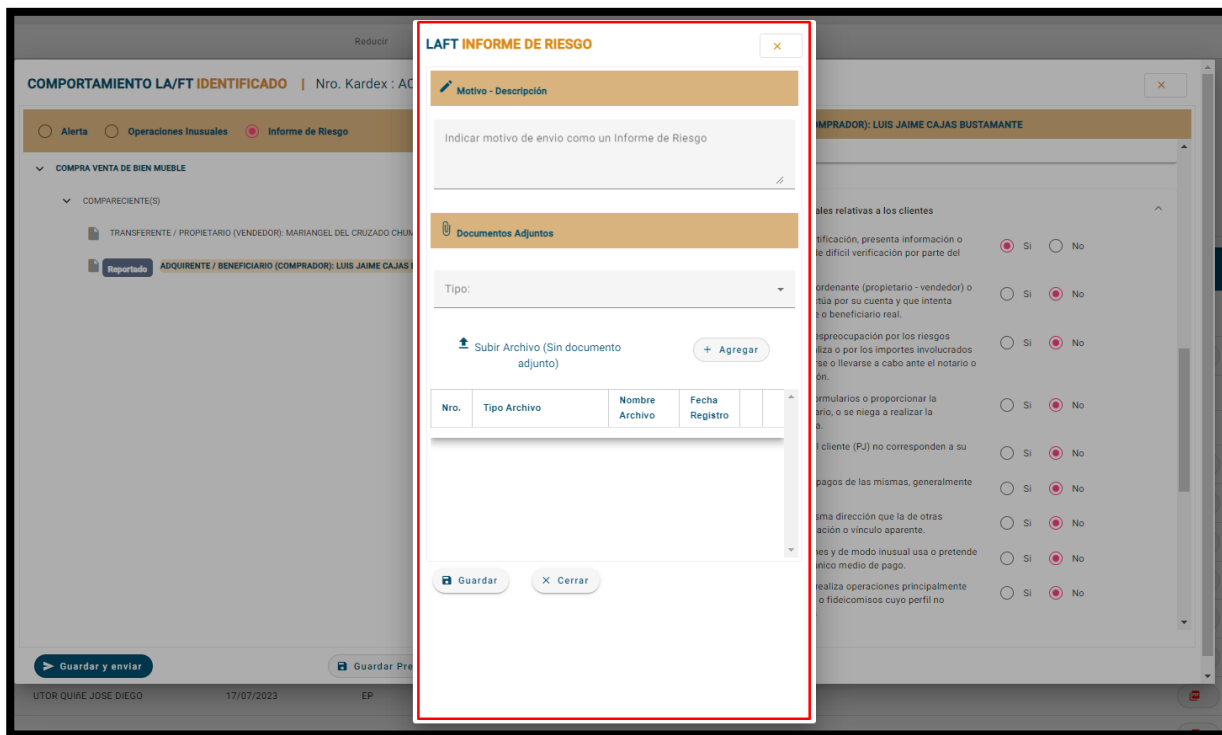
Reducir

COMPORTAMIENTO LA/FT IDENTIFICADO | Nro. Kardex : AC

Alerta  Operaciones Inusuales  Informe de Riesgo

COMPRA VENTA DE BIEN MUEBLE

COMPARECIENTE(S)

TRANSFERENTE / PROPIETARIO (VENDEDOR): MARIANGEL DEL CRUZADO CHUM

Reportado ADQUIRENTE / BENEFICIARIO (COMPRADOR): LUIS JAIME CAJAS

LAFT INFORME DE RIESGO ×

Motivo - Descripción

Indicar motivo de envio como un Informe de Riesgo

Documentos Adjuntos

Tipo:

Subir Archivo (Sin documento adjunto)

+ Agregar

| Nro. | Tipo Archivo | Nombre Archivo | Fecha Registro | |
|---|---|---|---|---|

Guardar  × Cerrar

×

MPRADOR): LUIS JAIME CAJAS BUSTAMANTE

ales relativas a los clientes

tificación, presenta información o le difícil verificación por parte del  Si No

ordenante (propietario - vendedor) o túa por su cuenta y que intenta e o beneficiario real.  Si No

espreocupación por los riesgos liza o por los importes involucrados rse o llevarse a cabo ante el notario o ón.  Si No

ormularios o proporcionar la ario, o se niega a realizar la a.  Si No

l cliente (PJ) no corresponden a su  Si No

pagos de las mismas, generalmente  Si No

sma dirección que la de otras ación o vínculo aparente.  Si No

nes y de modo inusual usa o pretende único medio de pago.  Si No

realiza operaciones principalmente o fideicomisos cuyo perfil no  Si No

Guardar y enviar  Guardar Pre

UTOR QUIñE JOSE DIEGO  17/07/2023  EP